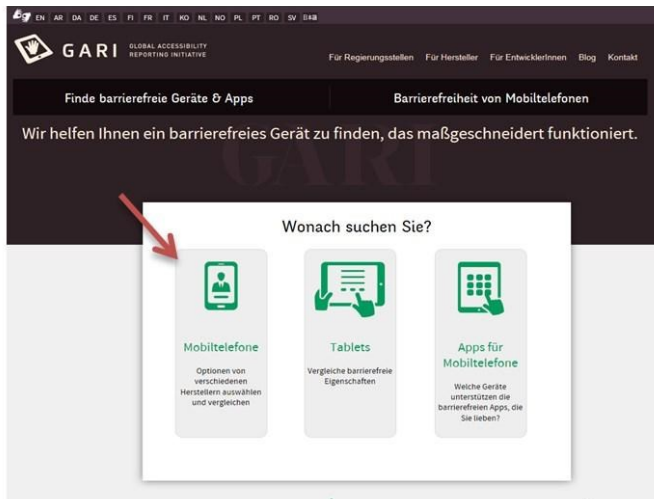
EN AR DA DE ES FI FR IT KO NL NO PL PT RO SV 日本語

GARI GLOBAL ACCESSIBILITY REPORTING INITIATIVE

Für Regierungsstellen Für Hersteller Für EntwicklerInnen Blog Kontakt

Finde barrierefreie Geräte & Apps

Barrierefreiheit von Mobiltelefonen

Wir helfen Ihnen ein barrierefreies Gerät zu finden, das maßgeschneidert funktioniert.

GARI

Wonach suchen Sie?

Mobiltelefone

Optionen von verschiedenen Herstellern auswählen und vergleichen

Tablets

Vergleiche barrierefreie Eigenschaften

Apps für Mobiltelefone

Welche Geräte unterstützen die barrierefreien Apps, die Sie lieben?